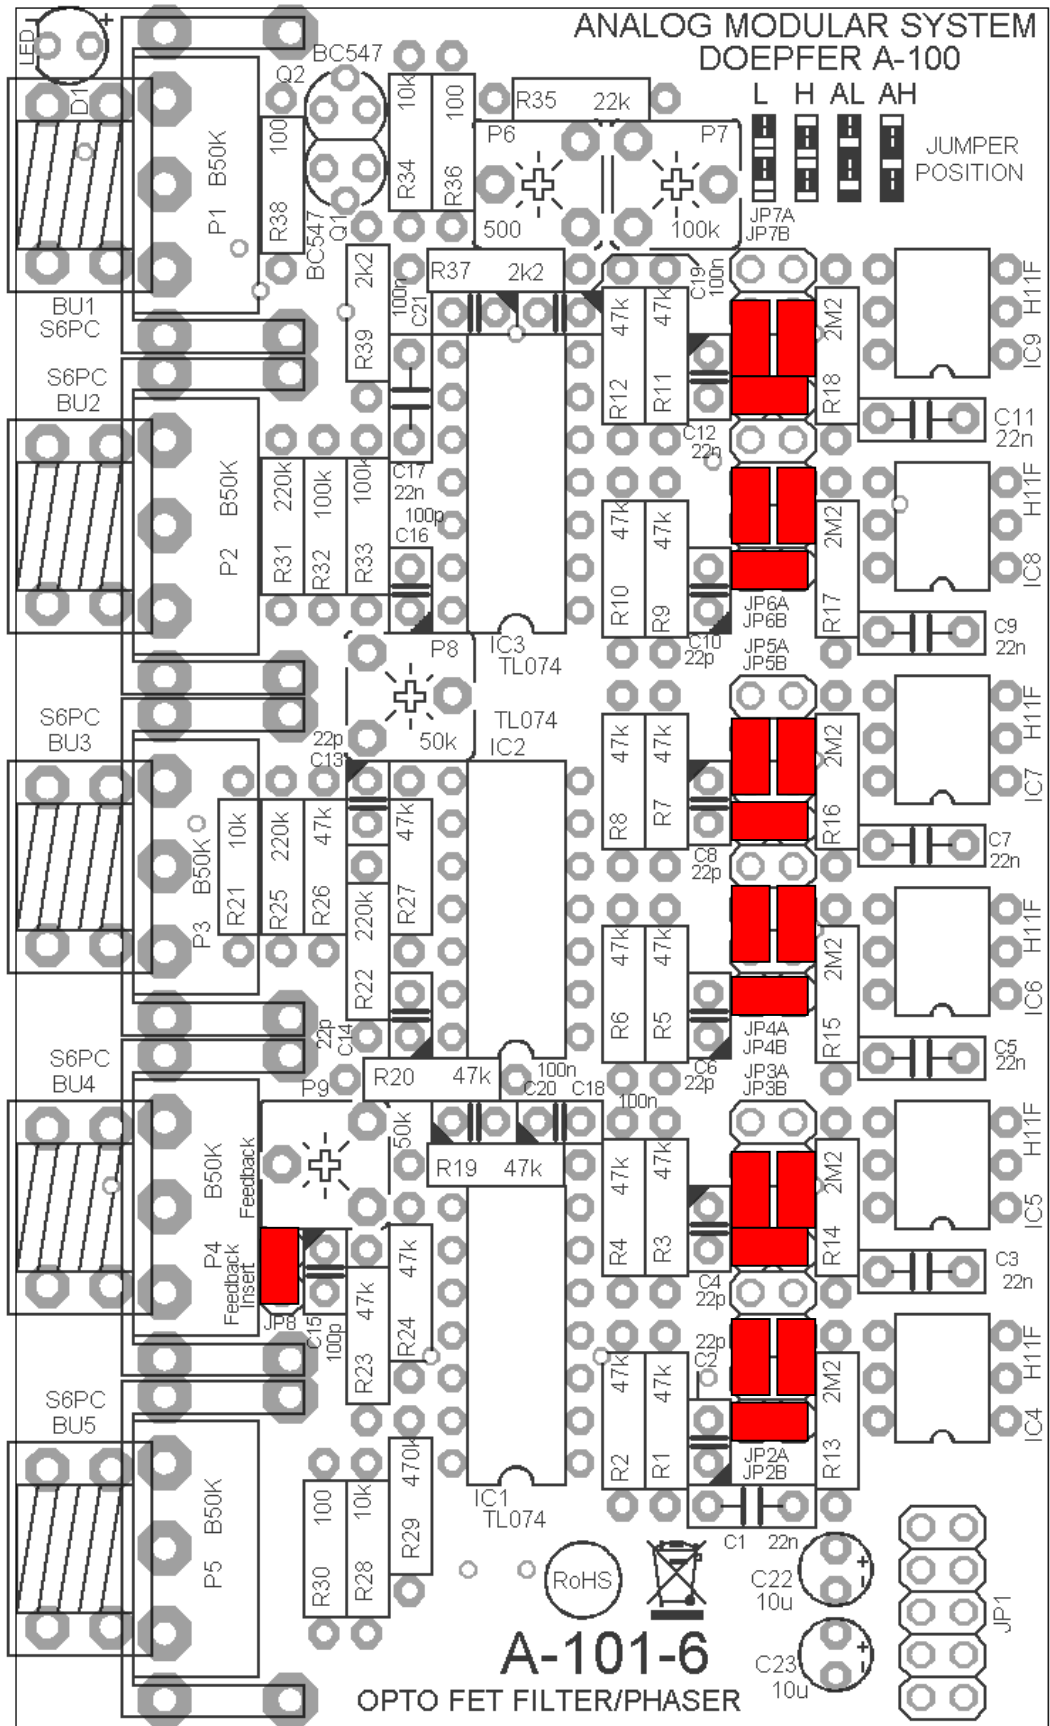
ANALOG MODULAR SYSTEM
DOEPFER A-100

L H AL AH

JUMPER POSITION

LED
D1
BU1
S6PC
P1 B50K
100
R38
Q2
BC547
Q1
BC547
10k
R34
100
R36
R35 22k
P6
500
P7
100k
JP7A
JP7B
2k2
R39
100n
C21
R37 2k2
C19 100n
47k
R12
47k
R11
C12 22p
2M2
R18
H11F
IC9
C11 22n

S6PC
BU2
P2 B50K
220k
R31
100k
R32
100k
R33
C17 22n
100p
C16
47k
R10
47k
R9
C10 22p
JP6A
JP6B
JP5A
JP5B
2M2
R17
H11F
IC8
C9 22n
P8
50k
IC3
TL074
TL074
IC2

S6PC
BU3
P3 B50K
10k
R21
220k
R25
47k
R26
22p
C13
220k
R22
47k
R27
47k
R8
47k
R7
C8 22p
2M2
R16
H11F
IC7
C7 22n
47k
R6
47k
R5
C6 22p
JP4A
JP4B
JP3A
JP3B
2M2
R15
H11F
IC6
C5 22n
22p
C14

S6PC
BU4
P9
R20 47k
100n
C20
C18
100n
50k
R19 47k
P4 B50K Feedback
Feedback Insert
JP8
C15 100p
47k
R23
47k
R24
47k
R4
47k
R3
C4 22p
2M2
R14
H11F
IC5
C3 22n
22p
C2
47k
R2
47k
R1
JP2A
JP2B
2M2
R13
H11F
IC4

S6PC
BU5
P5 B50K
100
R30
10k
R28
470k
R29
IC1
TL074
C1 22n
RoHS
C22 10u
C23 10u
JP1
A-101-6
OPTO FET FILTER/PHASER